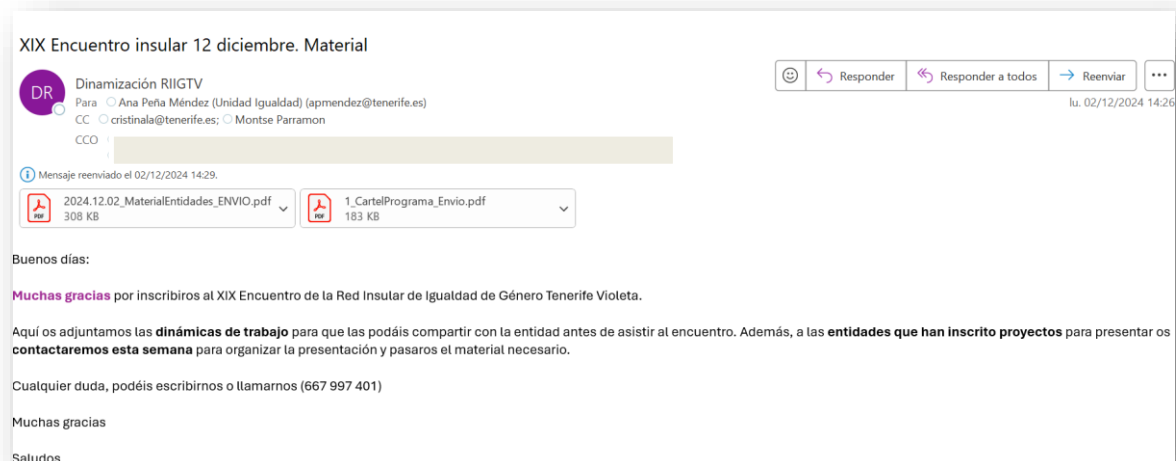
XIX Encuentro insular 12 diciembre. Material

DR

Dinamización RIIGTV

Para Ana Peña Méndez (Unidad Igualdad) (apmendez@tenerife.es)

CC cristinala@tenerife.es; Montse Parramon

CCO

Responder | Responder a todos | Reenviar | ...

lu. 02/12/2024 14:26

Mensaje reenviado el 02/12/2024 14:29.

2024.12.02_MaterialEntidades_ENVIO.pdf
308 KB

1_CartelPrograma_Envio.pdf
183 KB

Buenos días:

Muchas gracias por inscribiros al XIX Encuentro de la Red Insular de Igualdad de Género Tenerife Violeta.

Aquí os adjuntamos las dinámicas de trabajo para que las podáis compartir con la entidad antes de asistir al encuentro. Además, a las entidades que han inscrito proyectos para presentar os contactaremos esta semana para organizar la presentación y pasaros el material necesario.

Cualquier duda, podéis escribirnos o llamarnos (667 997 401)

Muchas gracias

Saludos